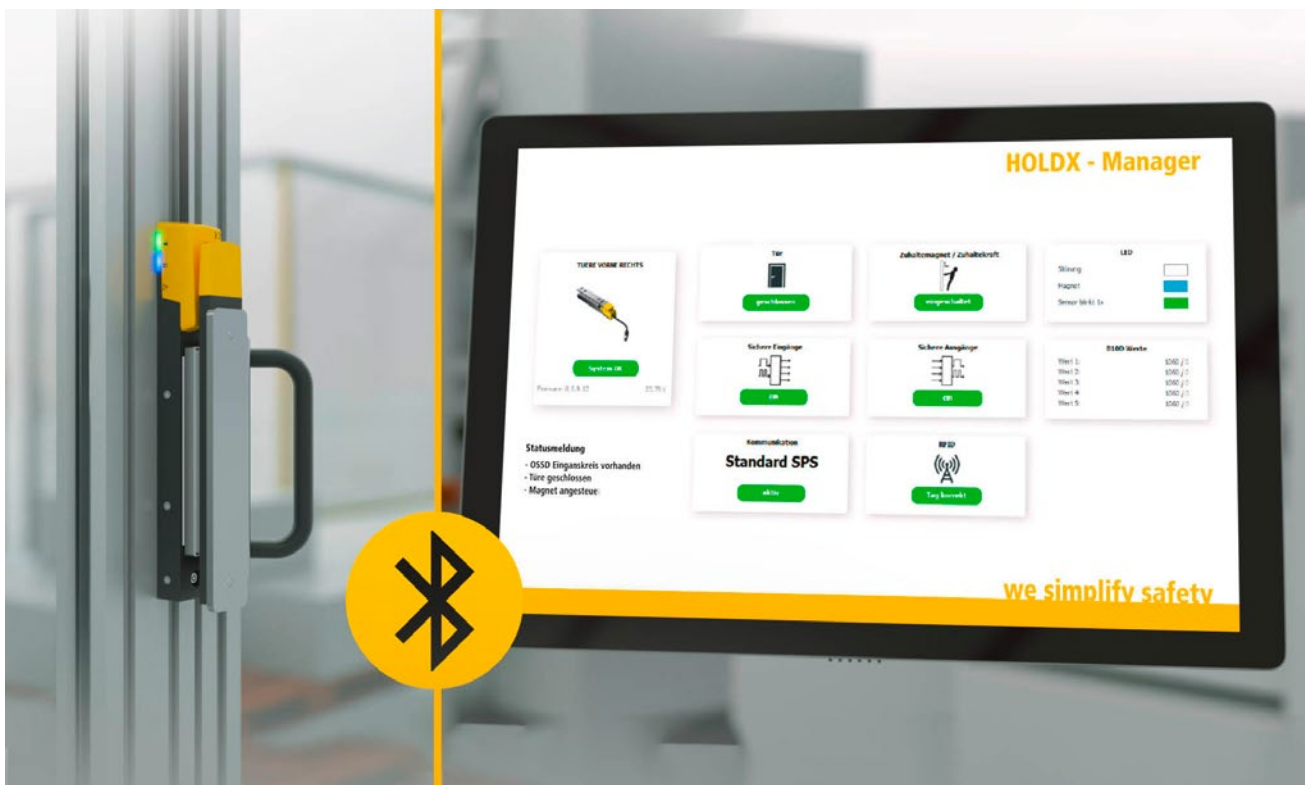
HOLDX - Manager

TUERE VORNE RECHTS

System OK

Firmware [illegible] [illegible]

Tür

geschlossen

Zuhaltemagnet / Zuhaltekraft

eingeschaltet

LED

Störung

Magnet

Sensor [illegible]

Sichere Eingänge

OK

Sichere Ausgänge

OK

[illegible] Werte

Wert 1: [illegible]
Wert 2: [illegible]
Wert 3: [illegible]
Wert 4: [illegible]
Wert 5: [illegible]

Statusmeldung

- OSSD Einganskreis vorhanden
- Türe geschlossen
- Magnet angesteue

Kommunikation

Standard SPS

aktiv

RFID

Tag korrekt

we simplify safety